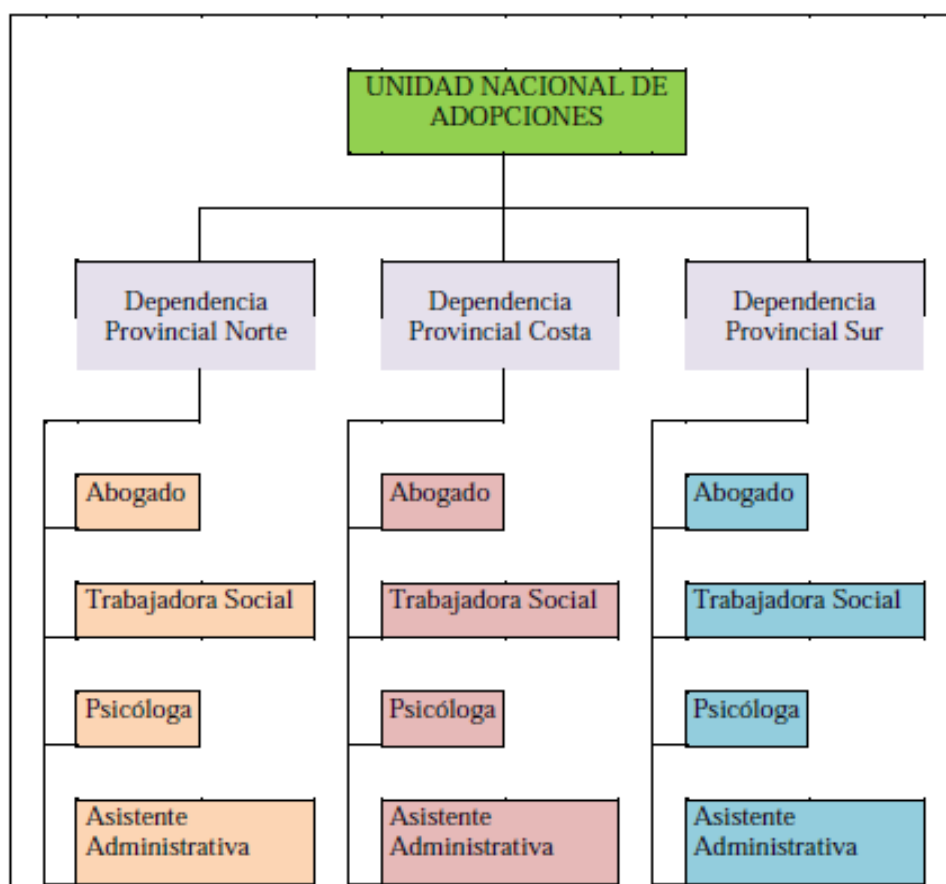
UNIDAD NACIONAL DE ADOPCIONES

Dependencia Provincial Norte

Abogado

Trabajadora Social

Psicóloga

Asistente Administrativa

Dependencia Provincial Costa

Abogado

Trabajadora Social

Psicóloga

Asistente Administrativa

Dependencia Provincial Sur

Abogado

Trabajadora Social

Psicóloga

Asistente Administrativa